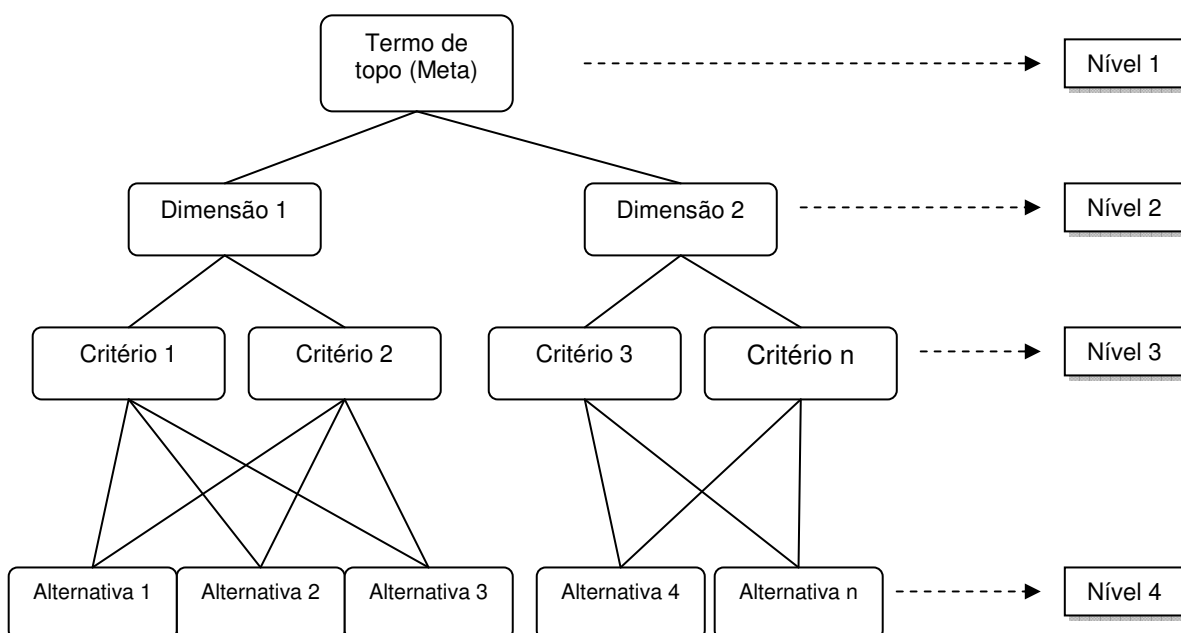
Termo de topo (Meta)

Nível 1

Dimensão 1

Dimensão 2

Nível 2

Critério 1

Critério 2

Critério 3

Critério n

Nível 3

Alternativa 1

Alternativa 2

Alternativa 3

Alternativa 4

Alternativa n

Nível 4